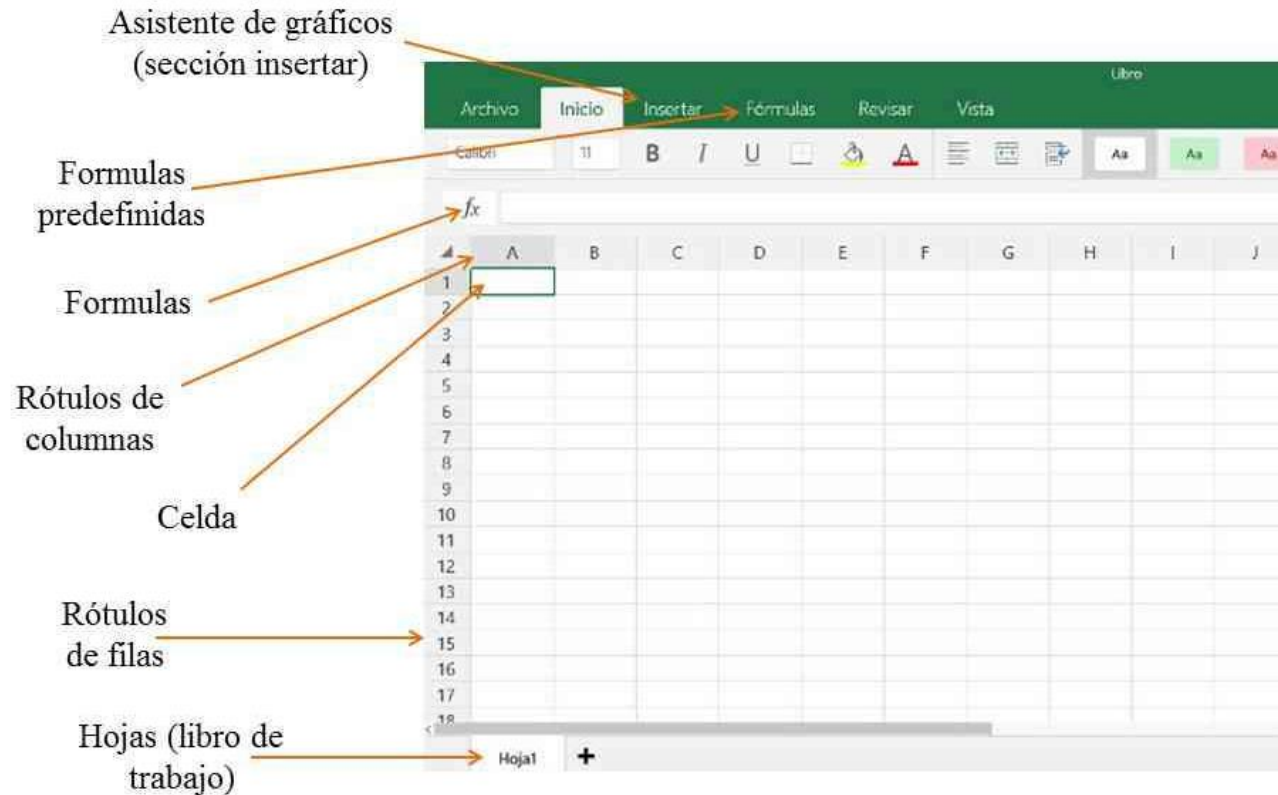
Asistente de gráficos (sección insertar)

Libro

Archivo Inicio Insertar Fórmulas Revisar Vista

Calibri 11 B I U Aa Aa Aa

Formulas predefinidas

$fx$

Formulas

A B C D E F G H I J

1 2 3 4 5 6 7 8 9 10 11 12 13 14 15 16 17 18

Rótulos de columnas

Celda

Rótulos de filas

Hojas (libro de trabajo)

Hoja1 +